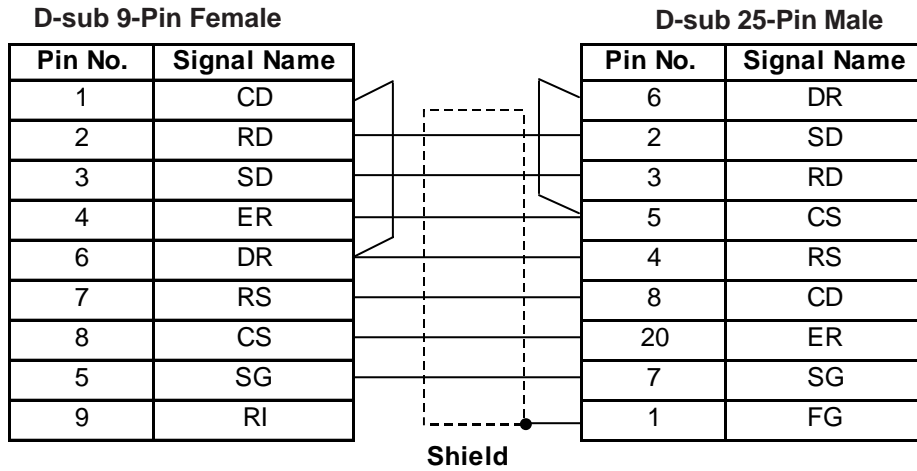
D-sub 9-Pin Female

| Pin No. | Signal Name |
|---|---|
| 1 | CD |
| 2 | RD |
| 3 | SD |
| 4 | ER |
| 6 | DR |
| 7 | RS |
| 8 | CS |
| 5 | SG |
| 9 | RI |

D-sub 25-Pin Male

| Pin No. | Signal Name |
|---|---|
| 6 | DR |
| 2 | SD |
| 3 | RD |
| 5 | CS |
| 4 | RS |
| 8 | CD |
| 20 | ER |
| 7 | SG |
| 1 | FG |

Shield